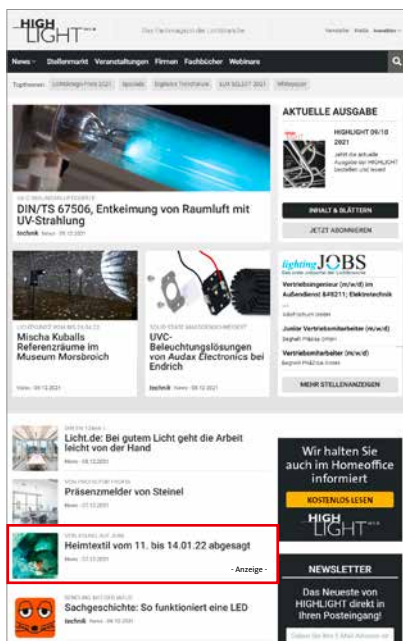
HIGH LIGHT

Das Fachmagazin der Lichtbranche

News Stellenmarkt Veranstaltungen Firmen Fachbücher Webinare

DIN/TS 67506, Entkeimung von Raumluft mit UV-Strahlung

technik News · 09.12.2021

AKTUELLE AUSGABE

HIGHLIGHT 09/10 2021

INHALT & BLÄTTERN

JETZT ABONNIEREN

Mischa Kuballs Referenzräume im Museum Morsbroich

UVC-Beleuchtungslösungen von Audax Electronics bei Endrich

technik News · 08.12.2021

lighting JOBS

Vertriebsingenieur (m/w/d) im Außendienst &#8211; Lichttechnik

Junior Vertriebsmitarbeiter (m/w/d)

Vertriebsmitarbeiter (m/w/d)

MEHR STELLENANZEIGEN

Licht.de: Bei gutem Licht geht die Arbeit leicht von der Hand

News · 08.12.2021

Präsenzmelder von Steinel

Wir halten Sie auch im Homeoffice informiert

KOSTENLOS LESEN

HIGH LIGHT

Heimtextil vom 11. bis 14.01.22 abgesagt

News · 07.12.2021

- Anzeige -

NEWSLETTER

Das Neueste von HIGHLIGHT direkt in Ihren Posteingang!

Sachgeschichte: So funktioniert eine LED

technik News · 06.12.2021